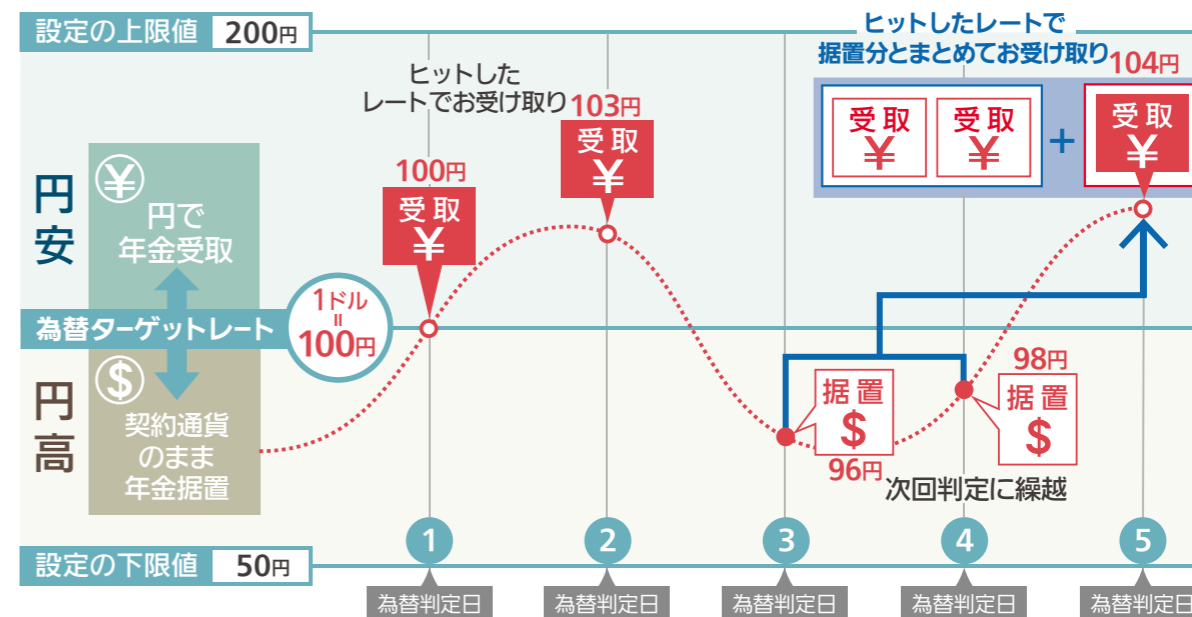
設定の上限値 200円

ヒットしたレートで据置分とまとめてお受け取り

104円

ヒットしたレートでお受け取り

103円

受取 ¥

100円

受取 ¥

受取 ¥　受取 ¥　+　受取 ¥

円安

¥ 円で年金受取

1ドル = 100円

為替ターゲットレート

円高

$ 契約通貨のまま年金据置

据置 $

96円

98円

据置 $

次回判定に繰越

設定の下限値 50円

1 為替判定日

2 為替判定日

3 為替判定日

4 為替判定日

5 為替判定日